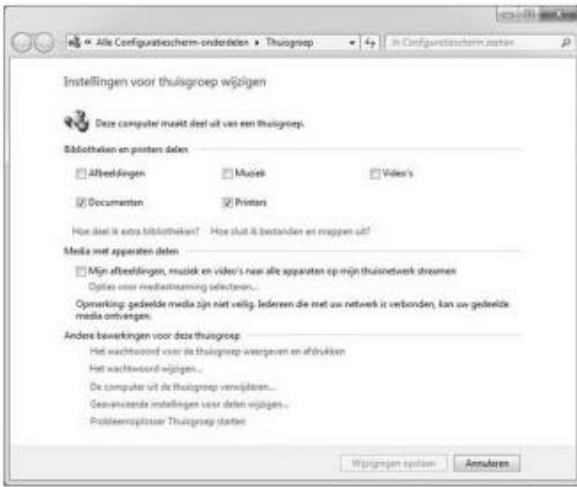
« Alle Configuratiescherm-onderdelen ▸ Thuisgroep

In Configuratiescherm zoeken

Instellingen voor thuisgroep wijzigen

Deze computer maakt deel uit van een thuisgroep.

Bibliotheken en printers delen

Afbeeldingen

Muziek

Video's

Documenten

Printers

Hoe deel ik extra bibliotheken?

Hoe sluit ik bestanden en mappen uit?

Media met apparaten delen

Mijn afbeeldingen, muziek en video's naar alle apparaten op mijn thuisnetwerk streamen

Opties voor mediastreaming selecteren...

Opmerking: gedeelde media zijn niet veilig. Iedereen die met uw netwerk is verbonden, kan uw gedeelde media ontvangen.

Andere bewerkingen voor deze thuisgroep

Het wachtwoord voor de thuisgroep weergeven en afdrukken

Het wachtwoord wijzigen...

De computer uit de thuisgroep verwijderen...

Geavanceerde instellingen voor delen wijzigen...

Probleemoplosser Thuisgroep starten

Wijzigingen opslaan

Annuleren